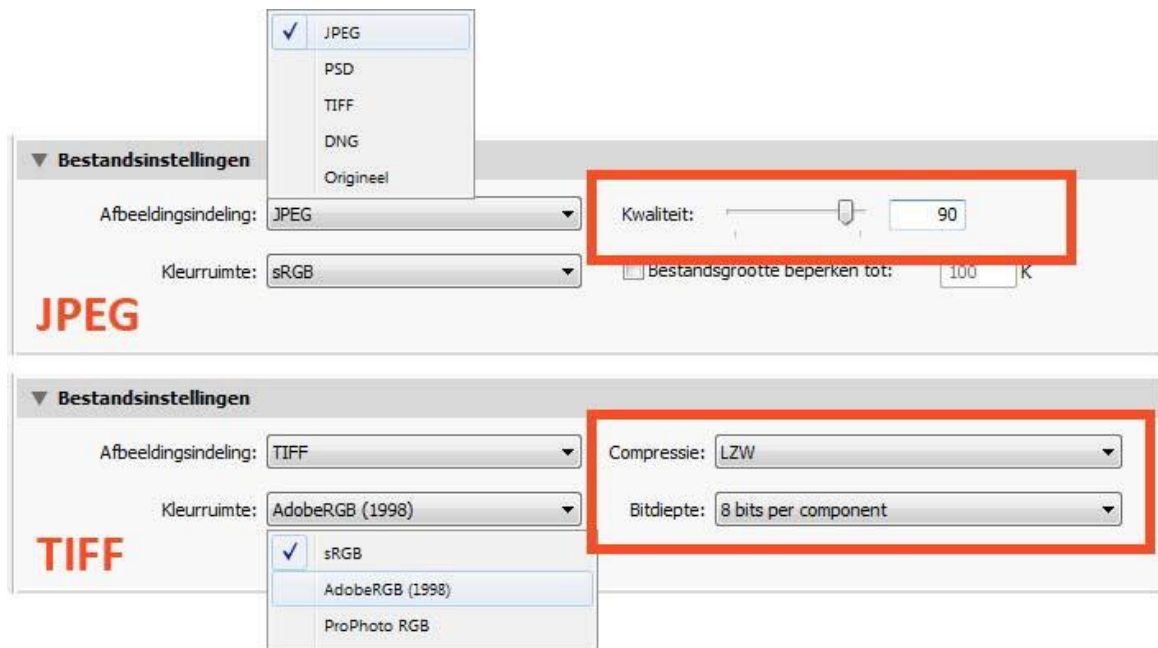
✓ JPEG
PSD
TIFF
DNG
Origineel

▼ Bestandsinstellingen

Afbeeldingsindeling: JPEG

Kwaliteit: 90

Kleurruimte: sRGB

Bestandsgrootte beperken tot: 100 K

JPEG

▼ Bestandsinstellingen

Afbeeldingsindeling: TIFF

Compressie: LZW

Kleurruimte: AdobeRGB (1998)

Bitdiepte: 8 bits per component

TIFF

✓ sRGB
AdobeRGB (1998)
ProPhoto RGB